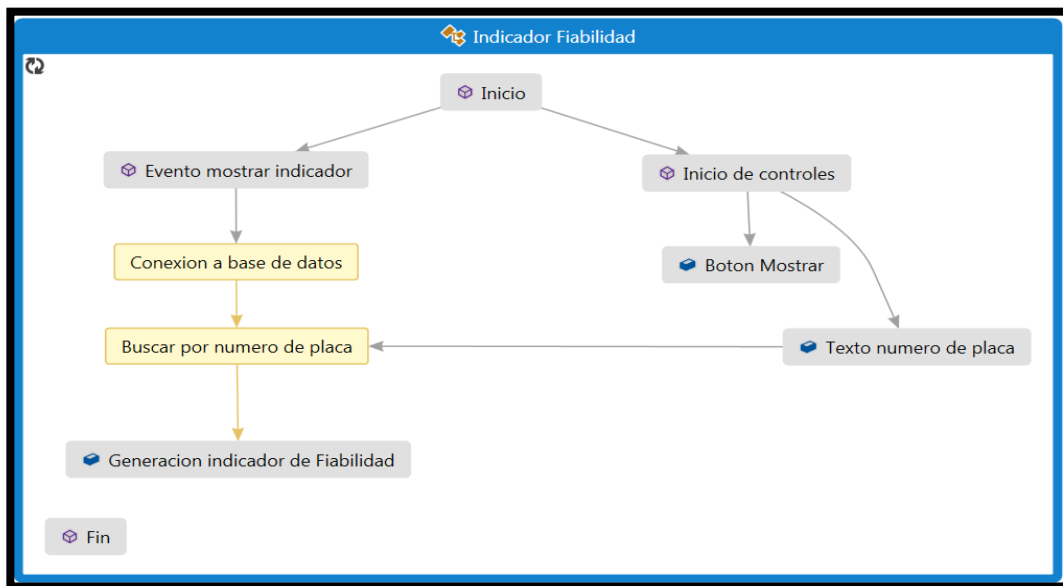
Indicador Fiabilidad

Inicio

Evento mostrar indicador

Inicio de controles

Conexion a base de datos

Boton Mostrar

Buscar por numero de placa

Texto numero de placa

Generacion indicador de Fiabilidad

Fin